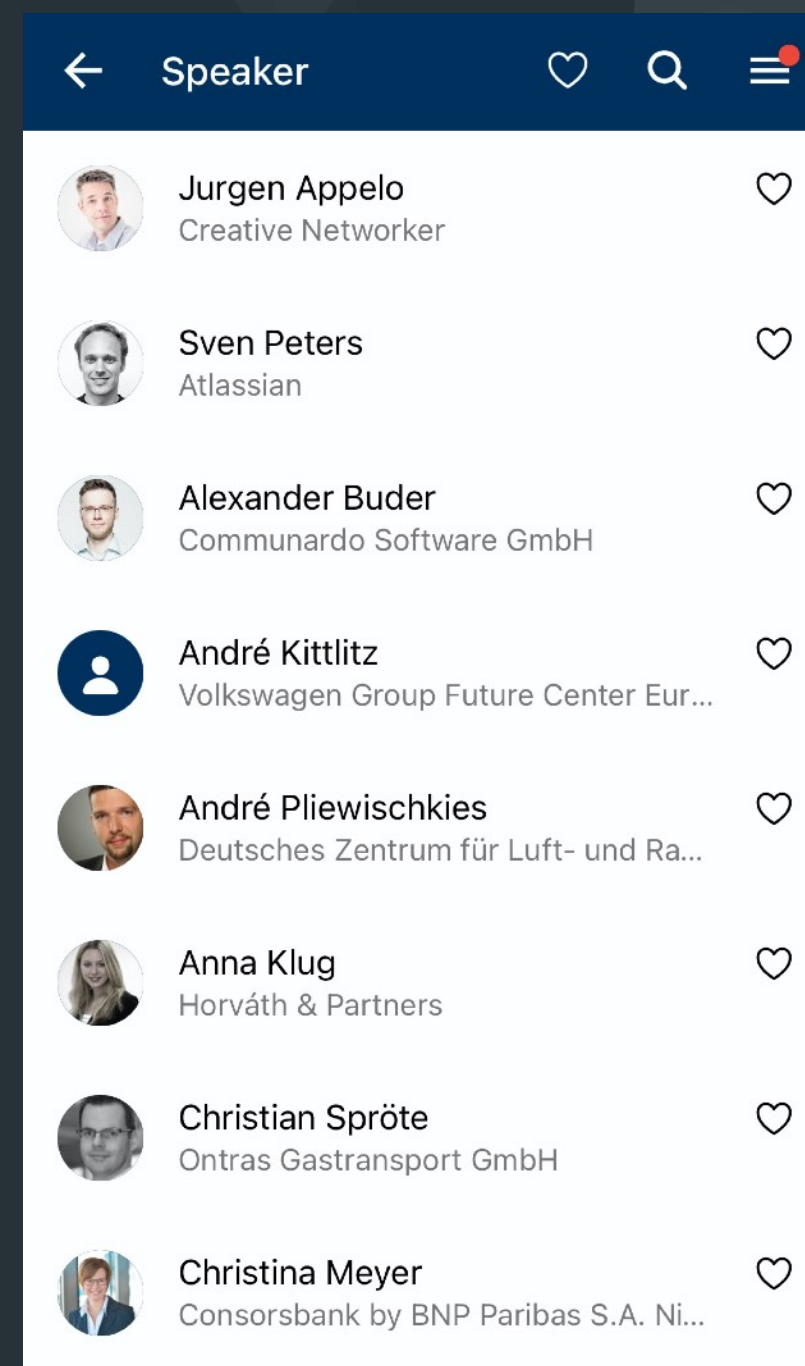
Speaker

Jurgen Appelo
Creative Networker

Sven Peters
Atlassian

Alexander Buder
Communardo Software GmbH

André Kittlitz
Volkswagen Group Future Center Eur...

André Pliewischkies
Deutsches Zentrum für Luft- und Ra...

Anna Klug
Horváth & Partners

Christian Spröte
Ontras Gastransport GmbH

Christina Meyer
Consorsbank by BNP Paribas S.A. Ni...